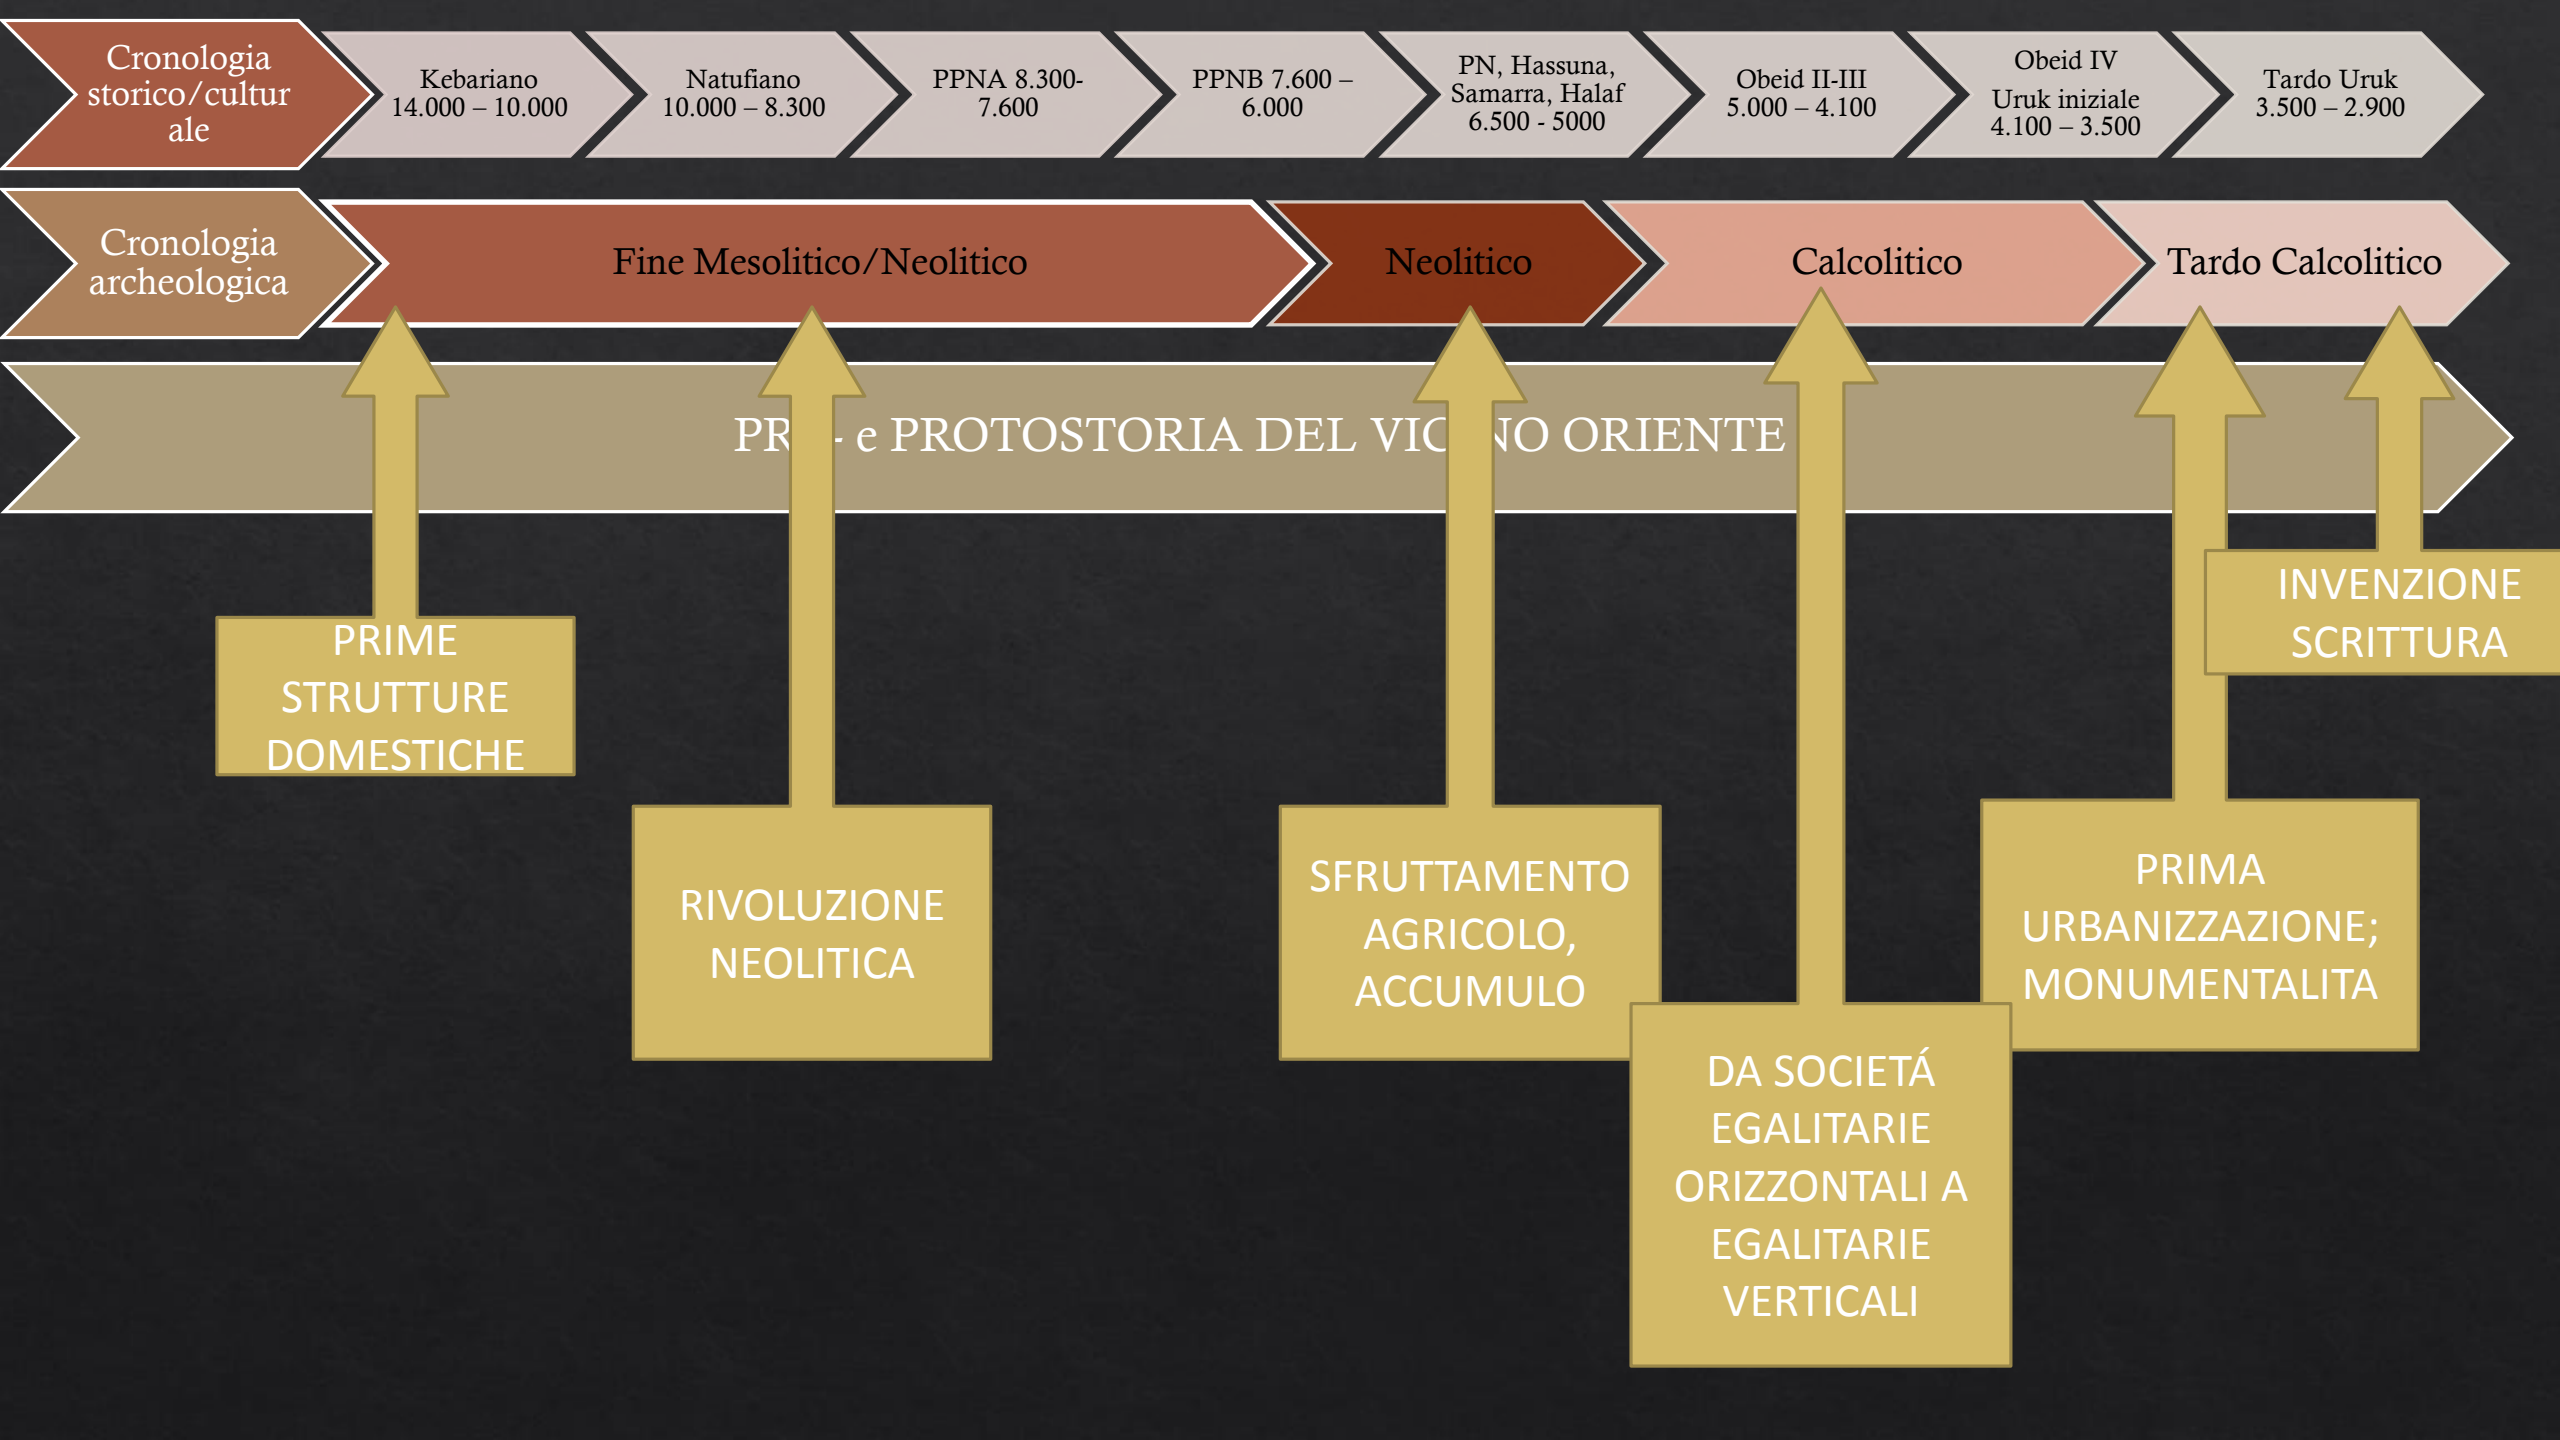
Cronologia storico/culturale

Kebariano 14.000 – 10.000

Natufiano 10.000 – 8.300

PPNA 8.300-7.600

PPNB 7.600 – 6.000

PN, Hassuna, Samarra, Halaf 6.500 - 5000

Obeid II-III 5.000 – 4.100

Obeid IV Uruk iniziale 4.100 – 3.500

Tardo Uruk 3.500 – 2.900

Cronologia archeologica

Fine Mesolitico/Neolitico

Neolitico

Calcolitico

Tardo Calcolitico

PR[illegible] e PROTOSTORIA DEL VIC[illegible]NO ORIENTE

PRIME STRUTTURE DOMESTICHE

RIVOLUZIONE NEOLITICA

SFRUTTAMENTO AGRICOLO, ACCUMULO

DA SOCIETÁ EGALITARIE ORIZZONTALI A EGALITARIE VERTICALI

PRIMA URBANIZZAZIONE; MONUMENTALITA

INVENZIONE SCRITTURA